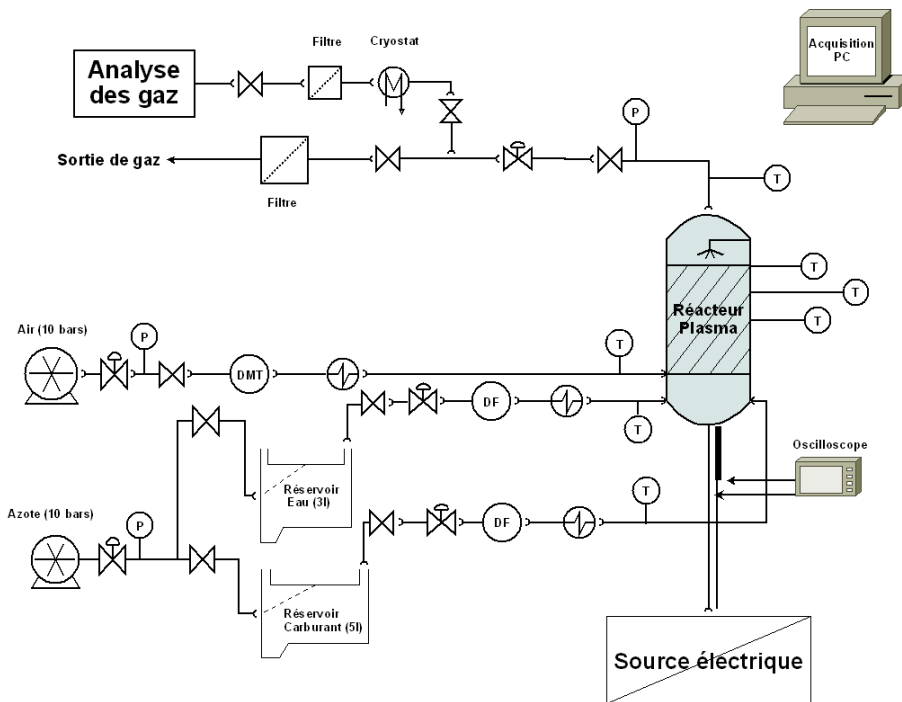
Analyse des gaz

Filtre

Cryostat

Acquisition PC

P

Sortie de gaz

Filtre

T

T

T

Réacteur Plasma

T

Air (10 bars)

P

DMT

T

DF

T

Réservoir Eau (3l)

Oscilloscope

Azote (10 bars)

P

T

DF

Réservoir Carburant (5l)

Source électrique